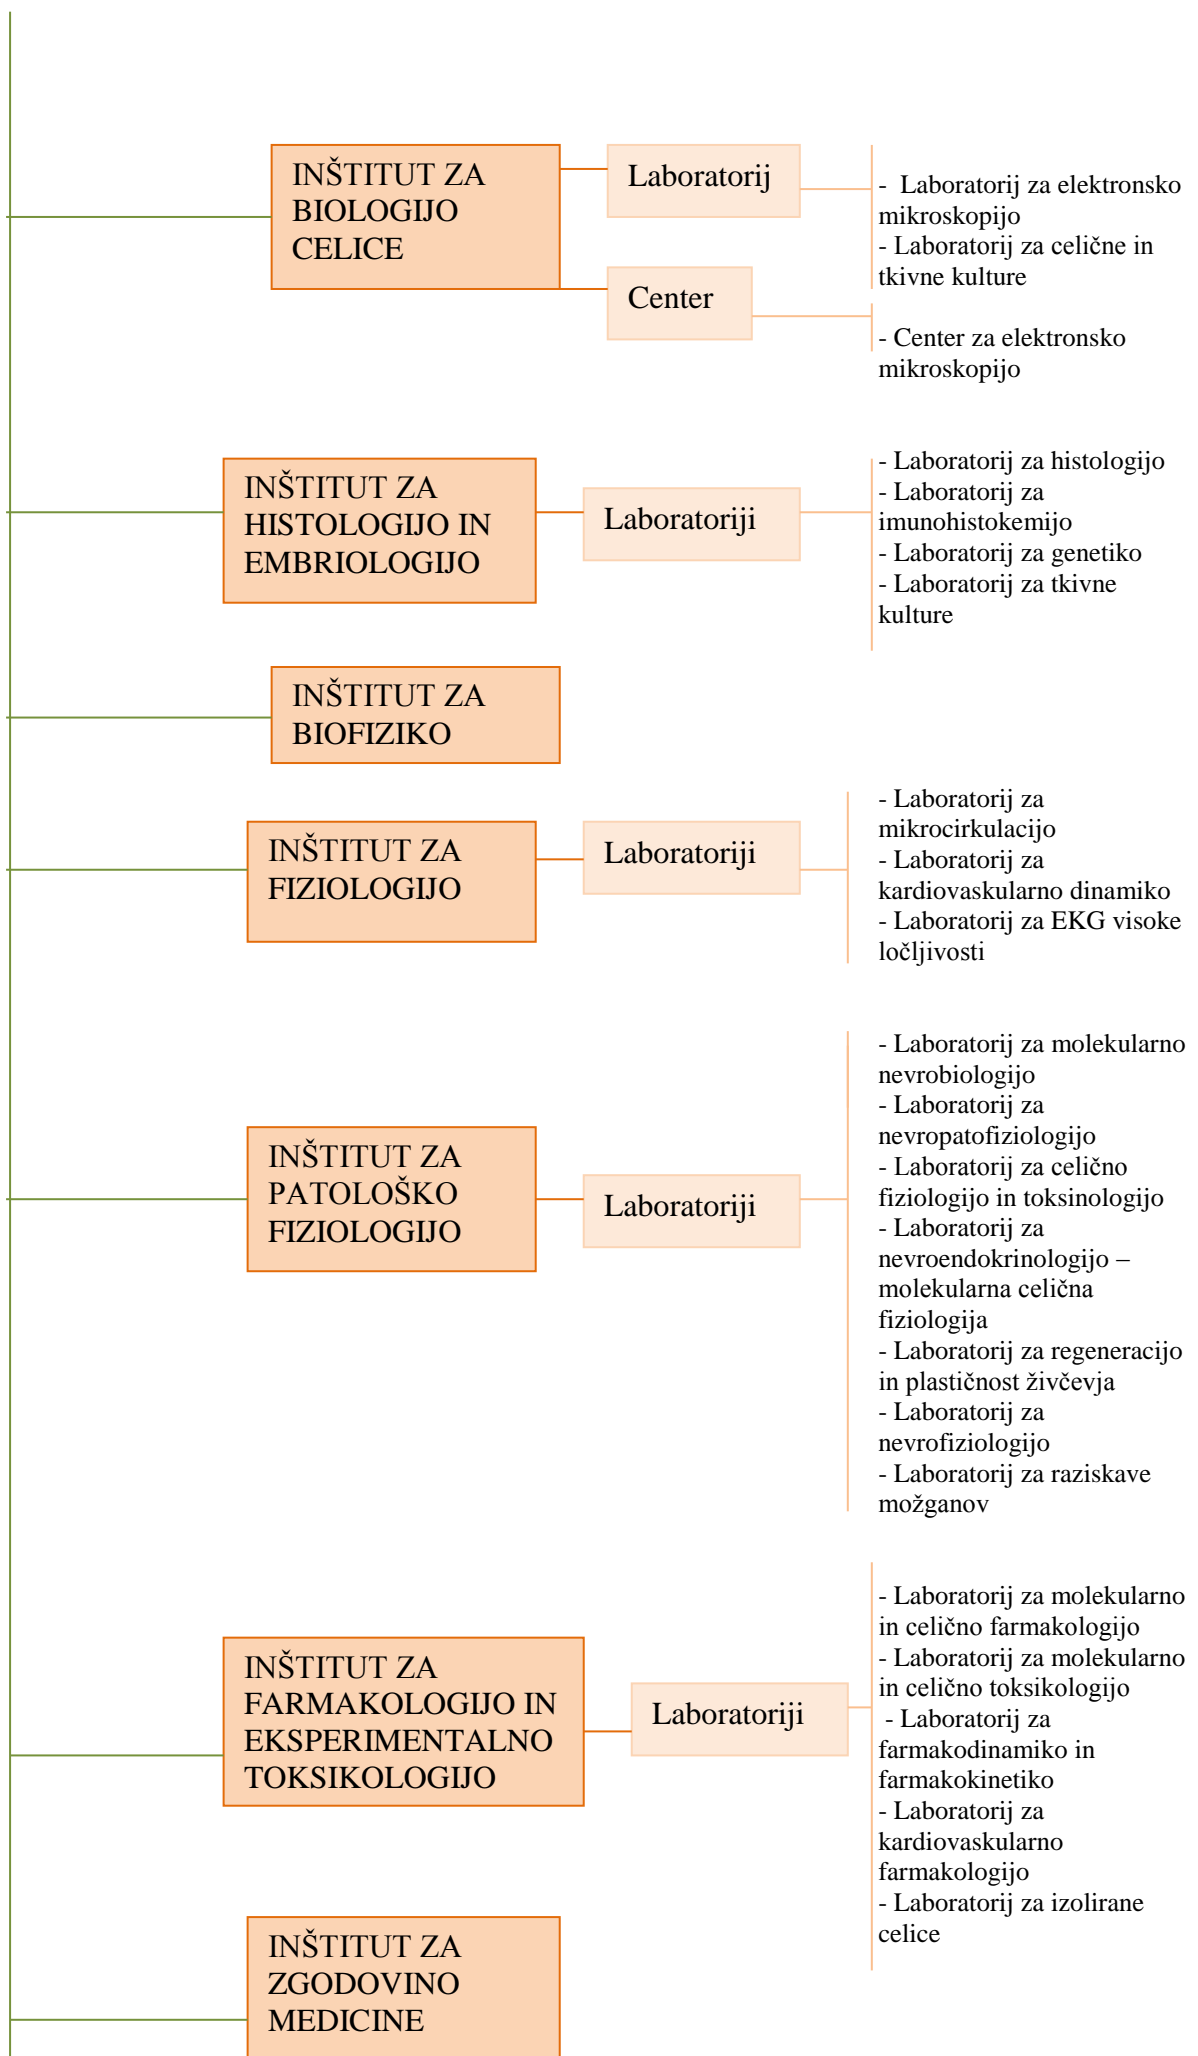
INŠTITUT ZA BIOLOGIJO CELICE

Laboratorij

- Laboratorij za elektronsko mikroskopijo
- Laboratorij za celične in tkivne kulture

Center

- Center za elektronsko mikroskopijo

INŠTITUT ZA HISTOLOGIJO IN EMBRIOLOGIJO

Laboratoriji

- Laboratorij za histologijo
- Laboratorij za imunohistokemijo
- Laboratorij za genetiko
- Laboratorij za tkivne kulture

INŠTITUT ZA BIOFIZIKO

INŠTITUT ZA FIZIOLOGIJO

Laboratoriji

- Laboratorij za mikrocirkulacijo
- Laboratorij za kardiovaskularno dinamiko
- Laboratorij za EKG visoke ločljivosti

INŠTITUT ZA PATOLOŠKO FIZIOLOGIJO

Laboratoriji

- Laboratorij za molekularno nevrobiologijo
- Laboratorij za nevropatofiziologijo
- Laboratorij za celično fiziologijo in toksinologijo
- Laboratorij za nevroendokrinologijo – molekularna celična fiziologija
- Laboratorij za regeneracijo in plastičnost živčevja
- Laboratorij za nevrofiziologijo
- Laboratorij za raziskave možganov

INŠTITUT ZA FARMAKOLOGIJO IN EKSPERIMENTALNO TOKSIKOLOGIJO

Laboratoriji

- Laboratorij za molekularno in celično farmakologijo
- Laboratorij za molekularno in celično toksikologijo
- Laboratorij za farmakodinamiko in farmakokinetiko
- Laboratorij za kardiovaskularno farmakologijo
- Laboratorij za izolirane celice

INŠTITUT ZA ZGODOVINO MEDICINE